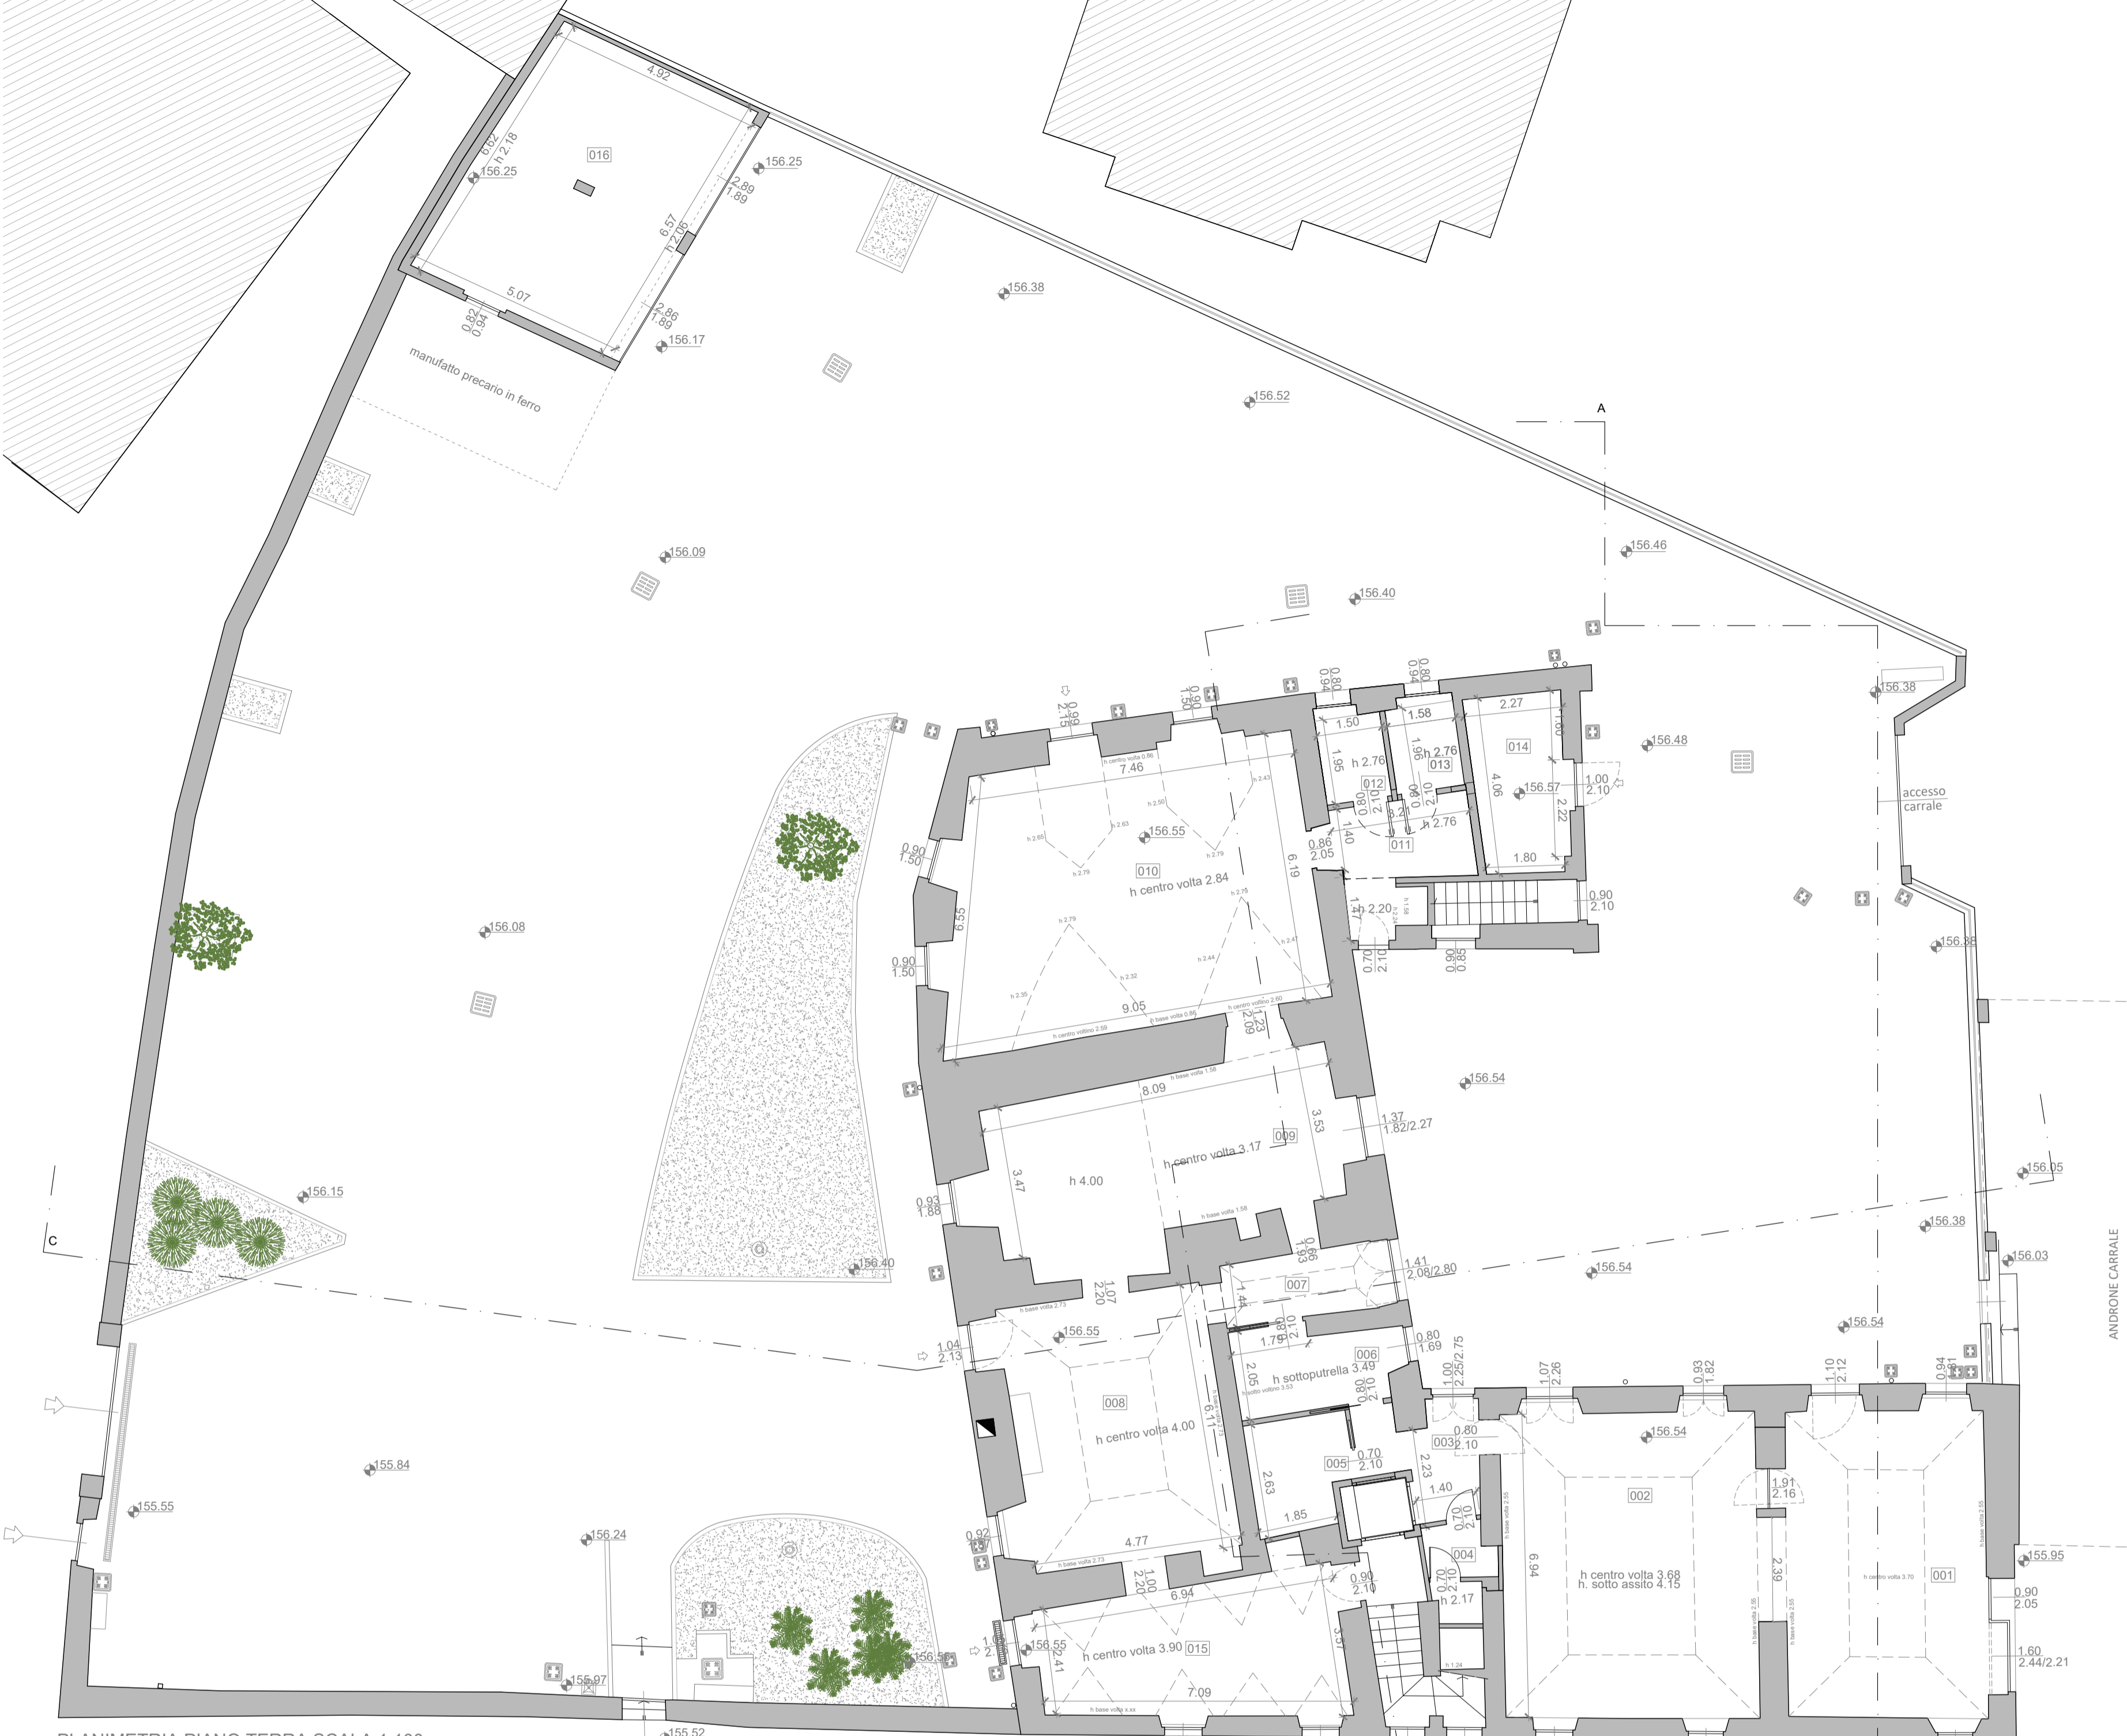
4.92
016
6.62
h 2.18
156.25
156.25
2.89
1.89
6.57
h 2.06
5.07
0.82
0.94
2.86
1.89
156.17
manufatto precario in ferro
156.38
156.52
A
156.46
156.09
156.40
156.38
156.48
accesso
carrale
156.08
0.90
1.50
0.99
2.15
0.90
1.50
0.80
0.94
0.80
0.94
1.50
1.58
2.27
1.60
7.46
h 2.76
h 2.76
013
014
1.95
1.96
012
4.06
156.57
1.00
2.10
2.22
156.55
0.80
2.10
0.90
2.10
h 2.76
0.86
2.05
1.40
011
1.80
010
h centro volta 2.84
6.19
6.55
0.90
2.10
1.47
h 2.20
156.38
0.90
1.50
0.70
2.10
0.90
0.85
9.05
2.09
1.23
156.54
8.09
3.53
1.37
1.82/2.27
009
h centro volta 3.17
3.47
h 4.00
156.15
156.05
0.93
1.88
156.38
0.66
1.93
1.41
2.08/2.80
156.03
156.40
007
156.54
ANDRONE CARRALE
C
1.07
2.20
1.44
156.55
1.79
0.80
2.10
0.80
1.69
156.54
006
2.25/2.75
1.04
2.13
h sottoputrella 3.49
2.05
1.00
1.07
2.26
0.93
1.82
1.10
2.12
0.94
0.80
2.10
008
6.11
h centro volta 4.00
003
0.80
2.10
156.54
155.84
005
0.70
2.10
2.23
155.55
2.63
1.40
1.91
2.16
002
1.85
0.70
2.10
156.24
0.92
4.77
004
h centro volta 3.68
h. sotto assito 4.15
001
155.95
6.94
2.39
1.00
2.20
6.94
0.90
2.10
0.70
2.10
h 2.17
0.90
2.05
156.55
2.41
h centro volta 3.90
015
3.57
1.60
2.44/2.21
156.5
155.97
7.09
155.52
PLANIMETRIA PIANO TERRA SCALA 1:100